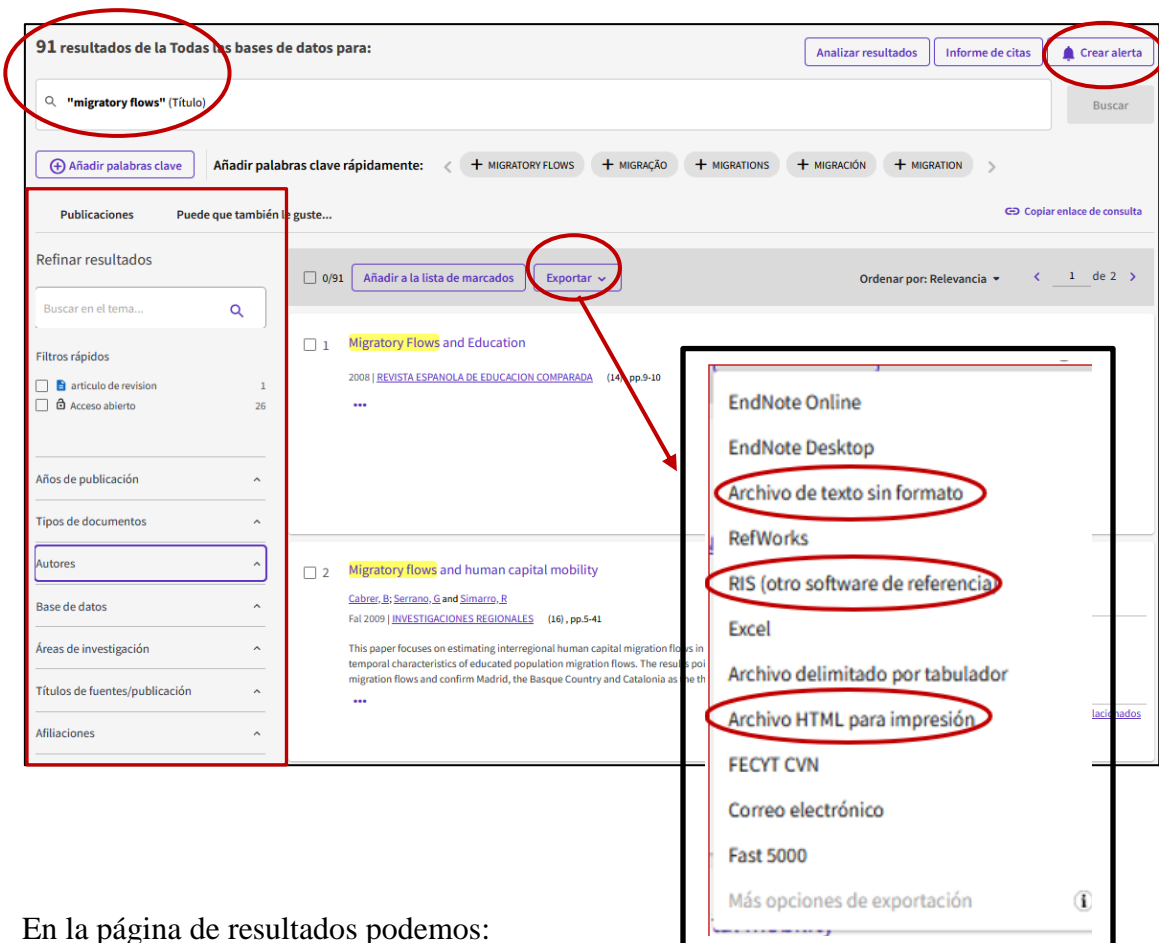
91 resultados de la Todas las bases de datos para:

Analizar resultados | Informe de citas | Crear alerta

"migratory flows" (Título)

Buscar

Añadir palabras clave

Añadir palabras clave rápidamente: + MIGRATORY FLOWS + MIGRAÇÃO + MIGRATIONS + MIGRACIÓN + MIGRATION

Publicaciones   Puede que también le guste...

Copiar enlace de consulta

Refinar resultados

Buscar en el tema...

Filtros rápidos

articulo de revision 1
Acceso abierto 26

Años de publicación

Tipos de documentos

Autores

Base de datos

Áreas de investigación

Títulos de fuentes/publicación

Afiliaciones

0/91 Añadir a la lista de marcados Exportar

Ordenar por: Relevancia

1 de 2

1 Migratory Flows and Education

2008 | REVISTA ESPANOLA DE EDUCACION COMPARADA (14), pp.9-10

...

2 Migratory flows and human capital mobility

Cabrer, B; Serrano, G and Simarro, R

Fal 2009 | INVESTIGACIONES REGIONALES (16), pp.5-41

This paper focuses on estimating interregional human capital migration flows in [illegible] temporal characteristics of educated population migration flows. The results poi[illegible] migration flows and confirm Madrid, the Basque Country and Catalonia as the th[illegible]

...

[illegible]lacionados

EndNote Online

EndNote Desktop

Archivo de texto sin formato

RefWorks

RIS (otro software de referencia)

Excel

Archivo delimitado por tabulador

Archivo HTML para impresión

FECYT CVN

Correo electrónico

Fast 5000

Más opciones de exportación

En la página de resultados podemos: